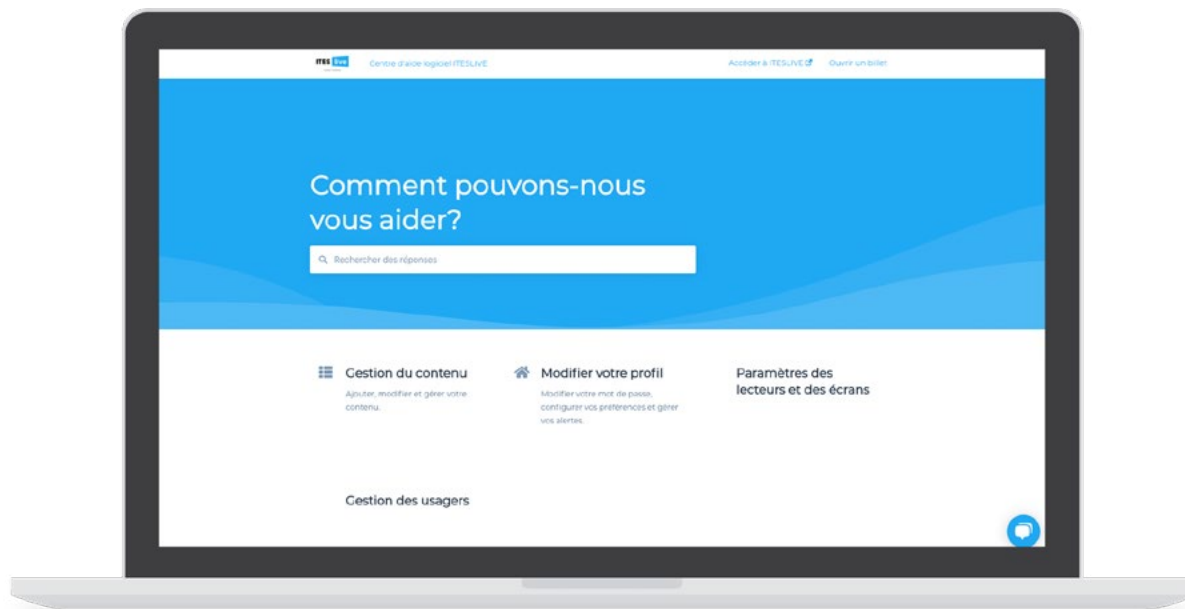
ITES live

Centre d'aide logiciel ITESLIVE

Accéder à ITESLIVE Ouvrir un billet

Comment pouvons-nous vous aider?

Rechercher des réponses

Gestion du contenu

Ajouter, modifier et gérer votre contenu.

Modifier votre profil

Modifier votre mot de passe, configurer vos préférences et gérer vos alertes.

Paramètres des lecteurs et des écrans

Gestion des usagers